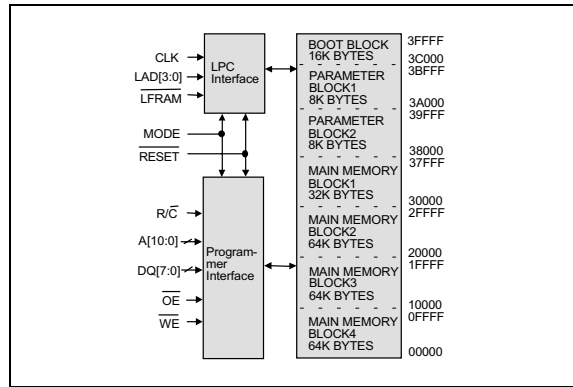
CLK
LAD[3:0]
$\overline{LFRAM}$
LPC Interface
MODE
$\overline{RESET}$
R/$\overline{C}$
A[10:0]
DQ[7:0]
$\overline{OE}$
$\overline{WE}$
Programmer Interface

BOOT BLOCK 16K BYTES
PARAMETER BLOCK1 8K BYTES
PARAMETER BLOCK2 8K BYTES
MAIN MEMORY BLOCK1 32K BYTES
MAIN MEMORY BLOCK2 64K BYTES
MAIN MEMORY BLOCK3 64K BYTES
MAIN MEMORY BLOCK4 64K BYTES

3FFFF
3C000
3BFFF
3A000
39FFF
38000
37FFF
30000
2FFFF
20000
1FFFF
10000
0FFFF
00000